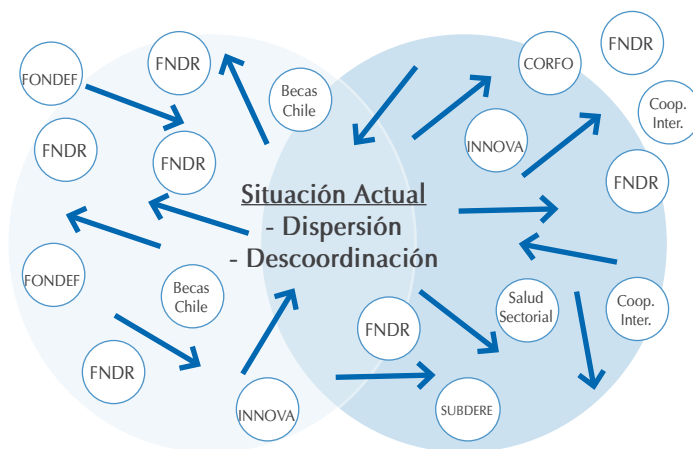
FNDR

FONDEF

Becas Chile

CORFO

FNDR

FNDR

FNDR

INNOVA

Coop. Inter.

Situación Actual
- Dispersión
- Descoordinación

FNDR

FONDEF

Becas Chile

Salud Sectorial

Coop. Inter.

FNDR

FNDR

INNOVA

SUBDERE